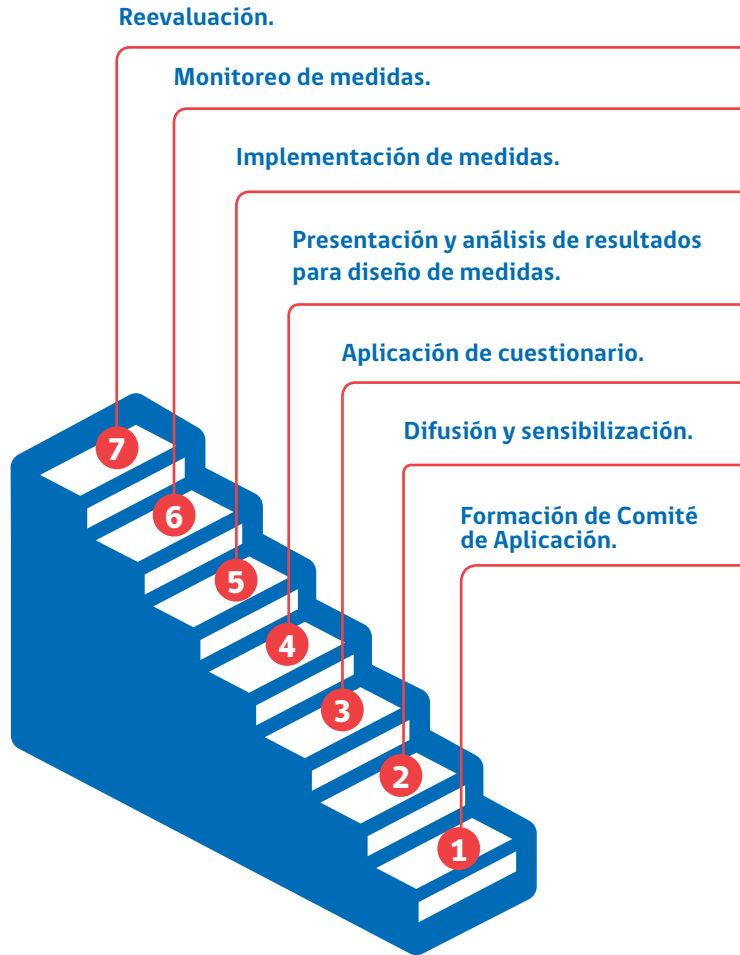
Reevaluación.

Monitoreo de medidas.

Implementación de medidas.

Presentación y análisis de resultados para diseño de medidas.

Aplicación de cuestionario.

Difusión y sensibilización.

Formación de Comité de Aplicación.

7
6
5
4
3
2
1